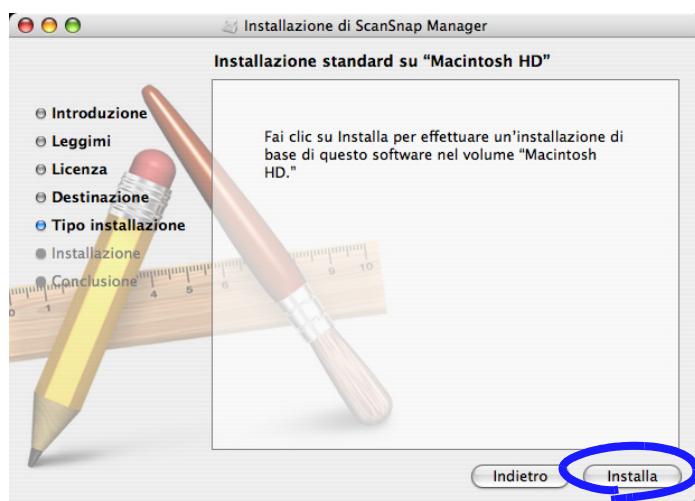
Installazione di ScanSnap Manager

Installazione standard su "Macintosh HD"

Introduzione
Leggimi
Licenza
Destinazione
Tipo installazione
Installazione
Conclusione

Fai clic su Installa per effettuare un'installazione di base di questo software nel volume "Macintosh HD."

Indietro
Installa